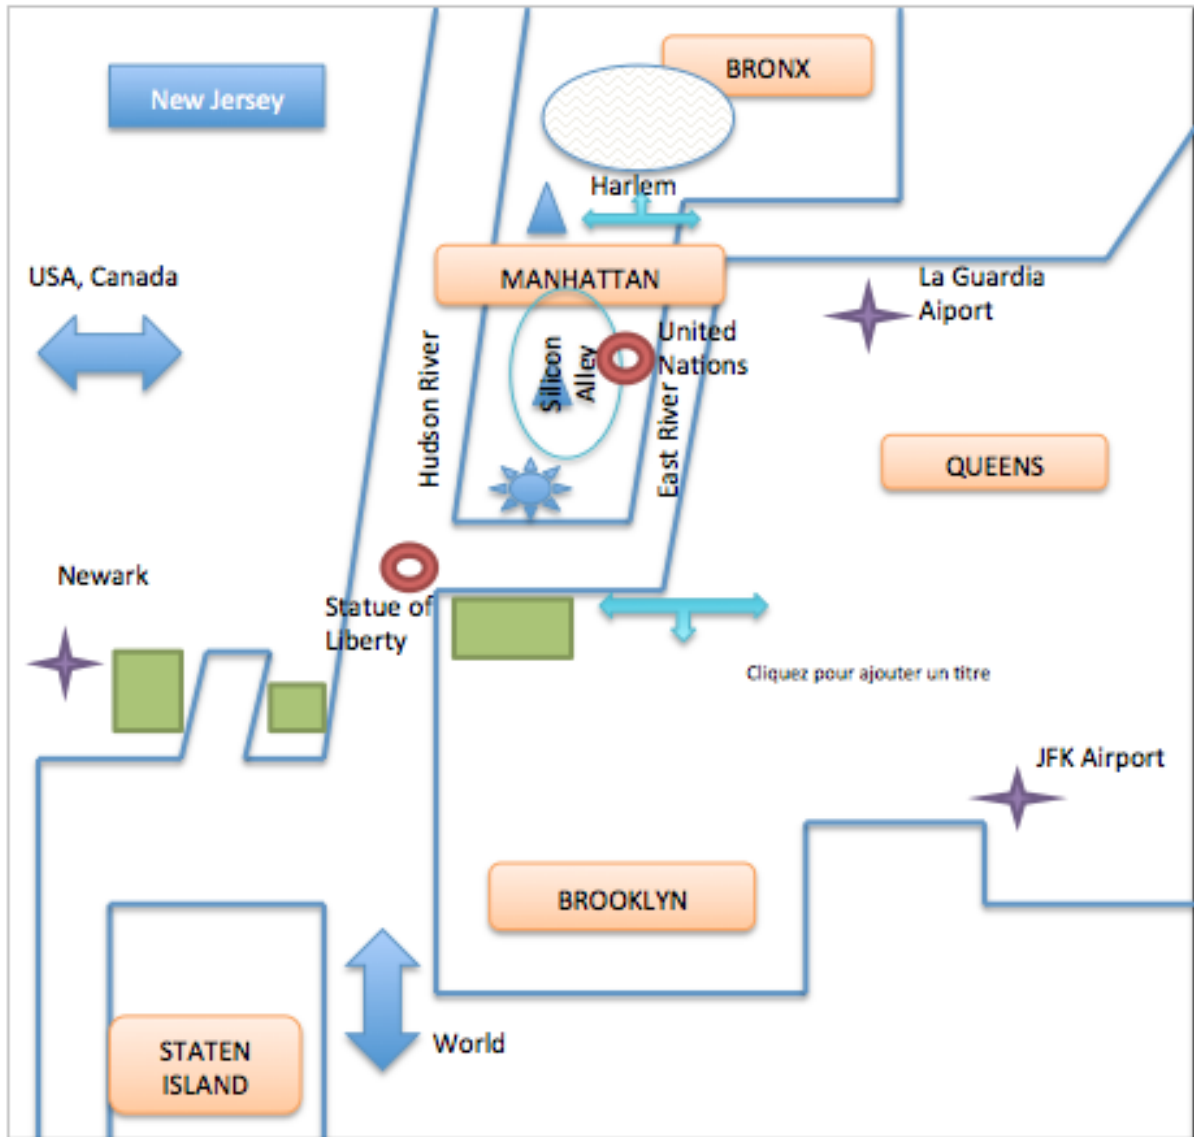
New Jersey

BRONX

Harlem

USA, Canada

MANHATTAN

La Guardia Aiport

Silicon Alley

United Nations

Hudson River

East River

QUEENS

Newark

Statue of Liberty

Cliquez pour ajouter un titre

JFK Airport

BROOKLYN

STATEN ISLAND

World